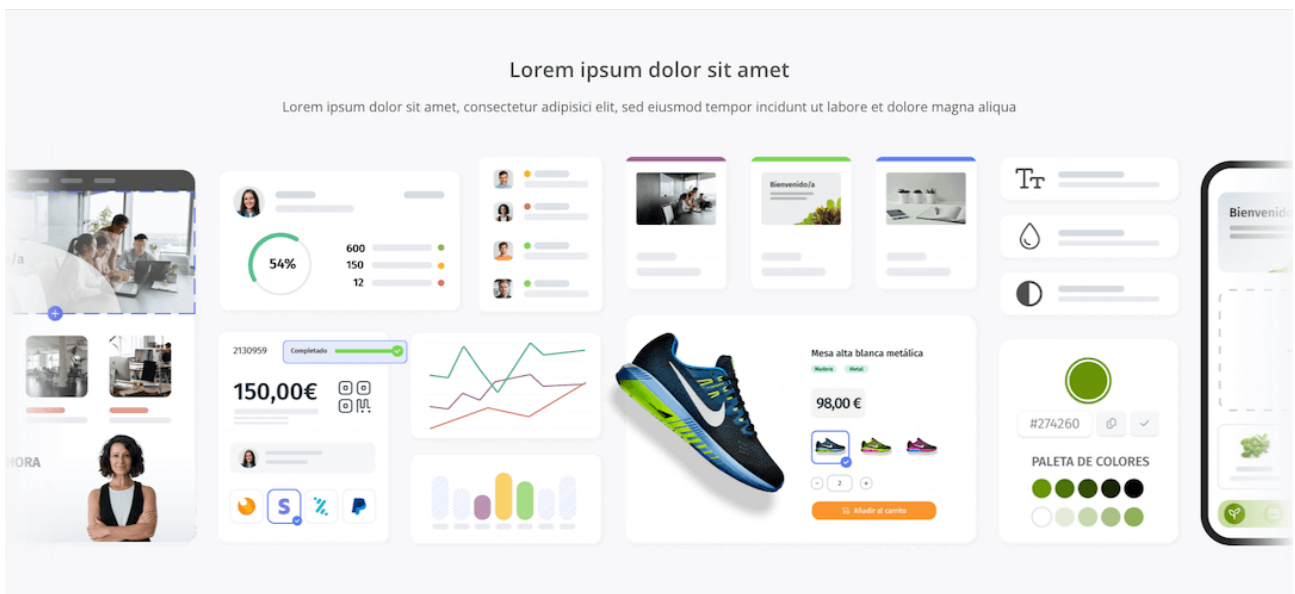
Lorem ipsum dolor sit amet

Lorem ipsum dolor sit amet, consectetur adipisici elit, sed eiusmod tempor incidunt ut labore et dolore magna aliqua

/a

HORA

54%

600
150
12

2130959
Completado

150,00€

Bienvenido/a

Mesa alta blanca metálica
Madera
Metal

98,00 €

2

Añadir al carrito

Tт

#274260

PALETA DE COLORES

Bienvenid